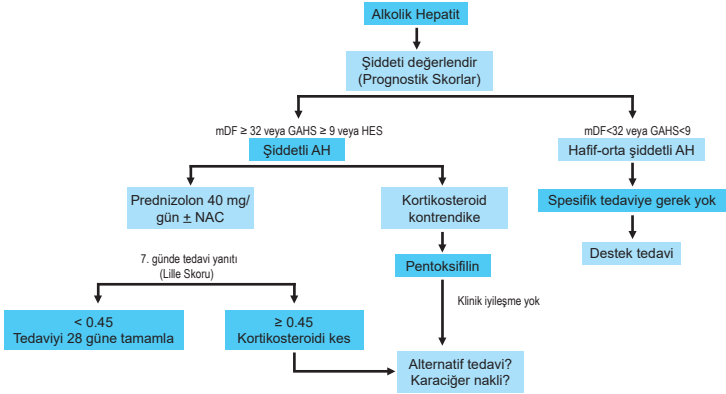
Alkolik Hepatit

Şiddeti değerlendir
(Prognostik Skorlar)

mDF ≥ 32 veya GAHS ≥ 9 veya HES

Şiddetli AH

mDF<32 veya GAHS<9

Hafif-orta şiddetli AH

Prednizolon 40 mg/
gün ± NAC

Kortikosteroid
kontrendike

Spesifik tedaviye gerek yok

Destek tedavi

Pentoksifilin

7. günde tedavi yanıtı
(Lille Skoru)

Klinik iyileşme yok

< 0.45
Tedaviyi 28 güne tamamla

≥ 0.45
Kortikosteroidi kes

Alternatif tedavi?
Karaciğer nakli?